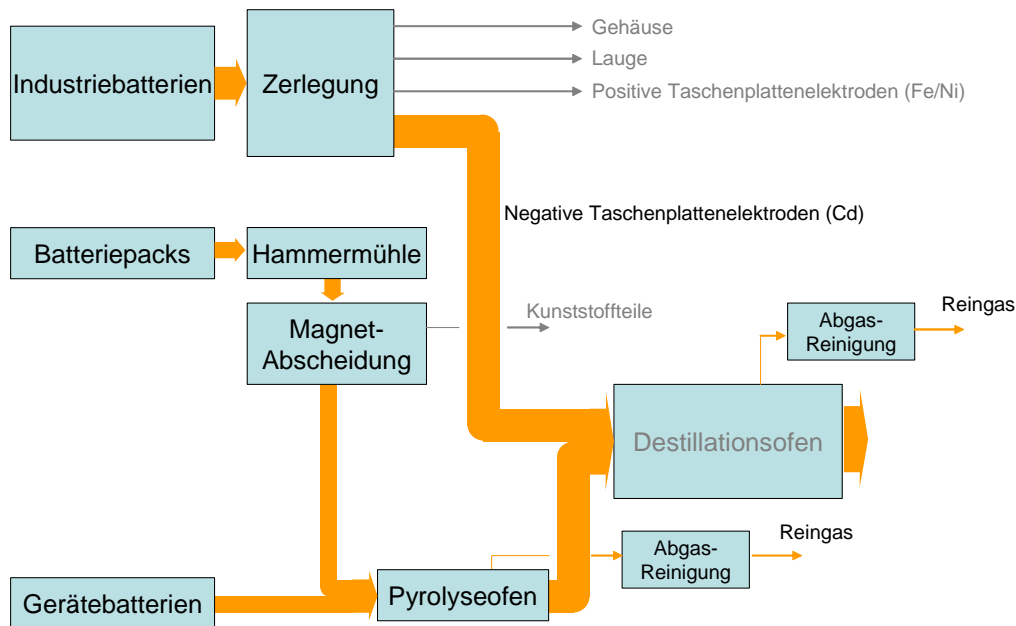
Industriebatterien

Zerlegung

Gehäuse

Lauge

Positive Taschenplattenelektroden (Fe/Ni)

Negative Taschenplattenelektroden (Cd)

Batteriepacks

Hammermühle

Magnet-Abscheidung

Kunststoffteile

Abgas-Reinigung

Reingas

Destillationsofen

Abgas-Reinigung

Reingas

Gerätebatterien

Pyrolyseofen